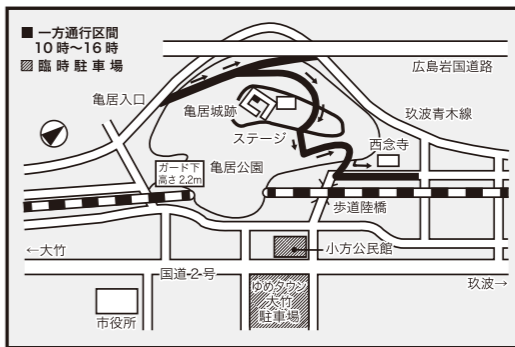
■ 一方通行区間
10時～16時
▨ 臨時駐車場

広島岩国道路

亀居入口

亀居城跡

玖波青木線

ステージ

西念寺

ガード下
高さ 2.2m

亀居公園

歩道陸橋

←大竹

小方公民館

国道-2-号

ゆめタウン
大竹
駐車場

玖波→

市役所